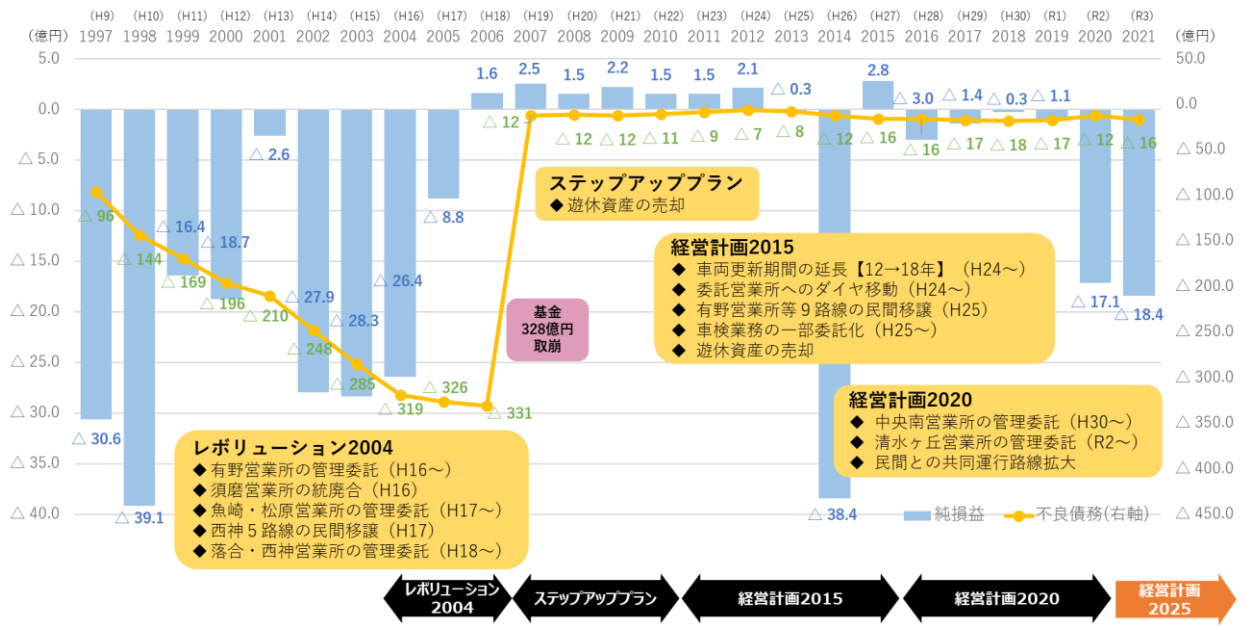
(億円) (H9) 1997 (H10) 1998 (H11) 1999 (H12) 2000 (H13) 2001 (H14) 2002 (H15) 2003 (H16) 2004 (H17) 2005 (H18) 2006 (H19) 2007 (H20) 2008 (H21) 2009 (H22) 2010 (H23) 2011 (H24) 2012 (H25) 2013 (H26) 2014 (H27) 2015 (H28) 2016 (H29) 2017 (H30) 2018 (R1) 2019 (R2) 2020 (R3) 2021 (億円)

5.0
0.0
△ 5.0
△ 10.0
△ 15.0
△ 20.0
△ 25.0
△ 30.0
△ 35.0
△ 40.0

50.0
0.0
△ 50.0
△ 100.0
△ 150.0
△ 200.0
△ 250.0
△ 300.0
△ 350.0
△ 400.0
△ 450.0

△ 30.6 △ 39.1 △ 16.4 △ 18.7 △ 2.6 △ 27.9 △ 28.3 △ 26.4 △ 8.8 1.6 2.5 1.5 2.2 1.5 1.5 2.1 △ 0.3 △ 38.4 2.8 △ 3.0 △ 1.4 △ 0.3 △ 1.1 △ 17.1 △ 18.4

△ 96 △ 144 △ 169 △ 196 △ 210 △ 248 △ 285 △ 319 △ 326 △ 331 △ 12 △ 12 △ 12 △ 11 △ 9 △ 7 △ 8 △ 12 △ 16 △ 16 △ 17 △ 18 △ 17 △ 12 △ 16

ステップアッププラン
◆ 遊休資産の売却

経営計画2015
◆ 車両更新期間の延長【12→18年】（H24～）
◆ 委託営業所へのダイヤ移動（H24～）
◆ 有野営業所等９路線の民間移譲（H25）
◆ 車検業務の一部委託化（H25～）
◆ 遊休資産の売却

基金
328億円
取崩

経営計画2020
◆ 中央南営業所の管理委託（H30～）
◆ 清水ヶ丘営業所の管理委託（R2～）
◆ 民間との共同運行路線拡大

レボリューション2004
◆ 有野営業所の管理委託（H16～）
◆ 須磨営業所の統廃合（H16）
◆ 魚崎・松原営業所の管理委託（H17～）
◆ 西神５路線の民間移譲（H17）
◆ 落合・西神営業所の管理委託（H18～）

純損益
不良債務(右軸)

レボリューション2004
ステップアッププラン
経営計画2015
経営計画2020
経営計画2025